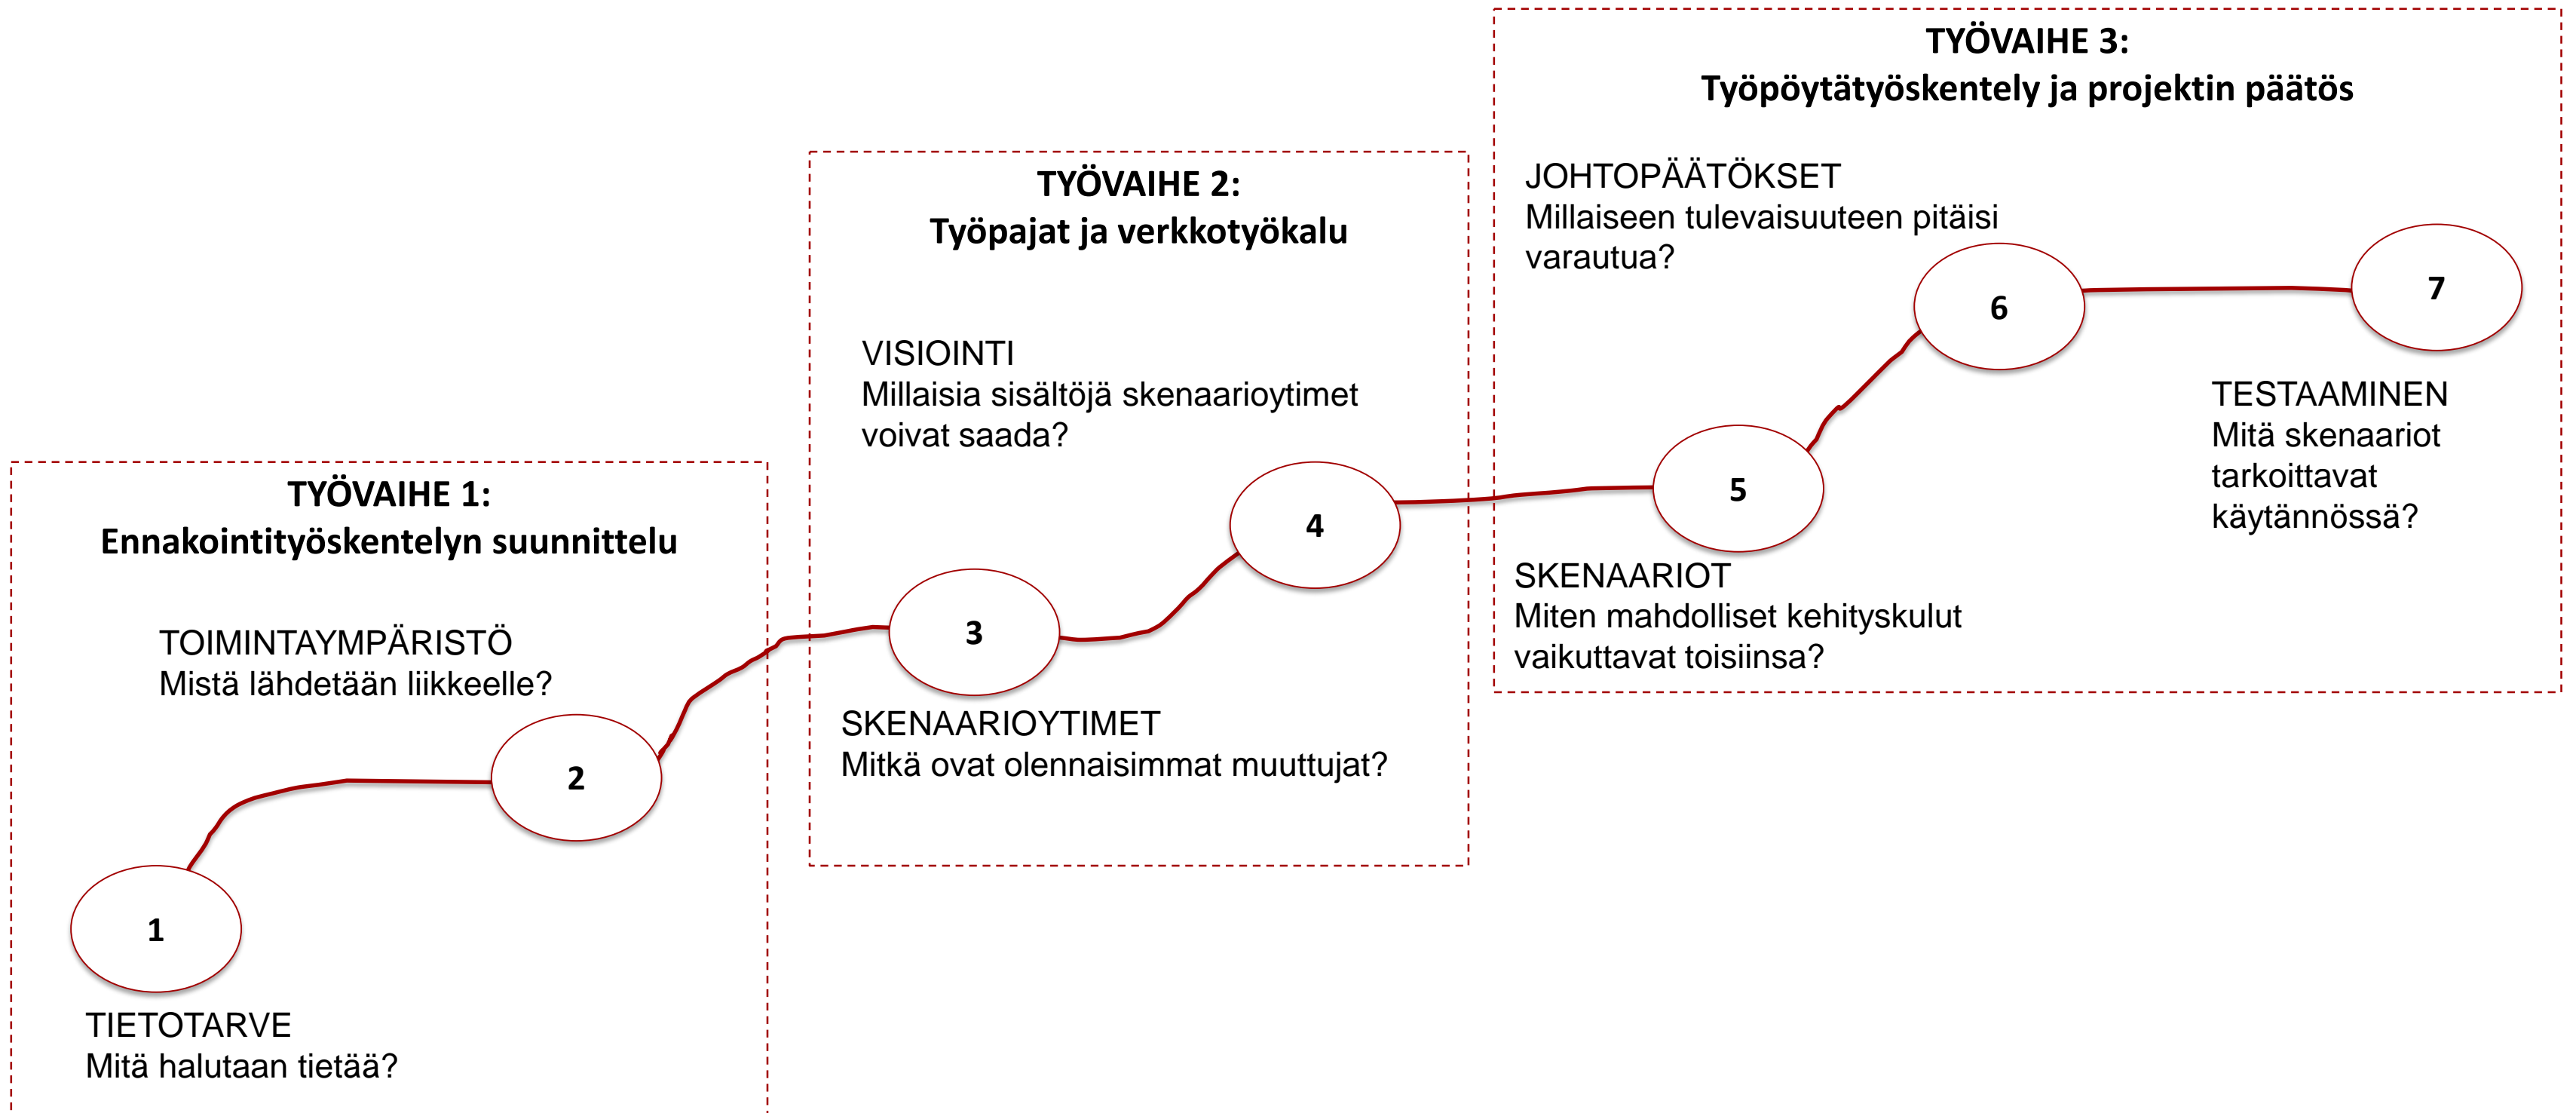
TYÖVAIHE 3:
Työpöytätyöskentely ja projektin päätös

JOHTOPÄÄTÖKSET
Millaiseen tulevaisuuteen pitäisi varautua?

6

7

TESTAAMINEN
Mitä skenaariot tarkoittavat käytännössä?

5

SKENAARIOT
Miten mahdolliset kehityskulut vaikuttavat toisiinsa?

TYÖVAIHE 2:
Työpajat ja verkkotyökalu

VISIOINTI
Millaisia sisältöjä skenaarioytimet voivat saada?

4

3

SKENAARIOYTIMET
Mitkä ovat olennaisimmat muuttujat?

TYÖVAIHE 1:
Ennakointityöskentelyn suunnittelu

TOIMINTAYMPÄRISTÖ
Mistä lähdetään liikkeelle?

2

1

TIETOTARVE
Mitä halutaan tietää?